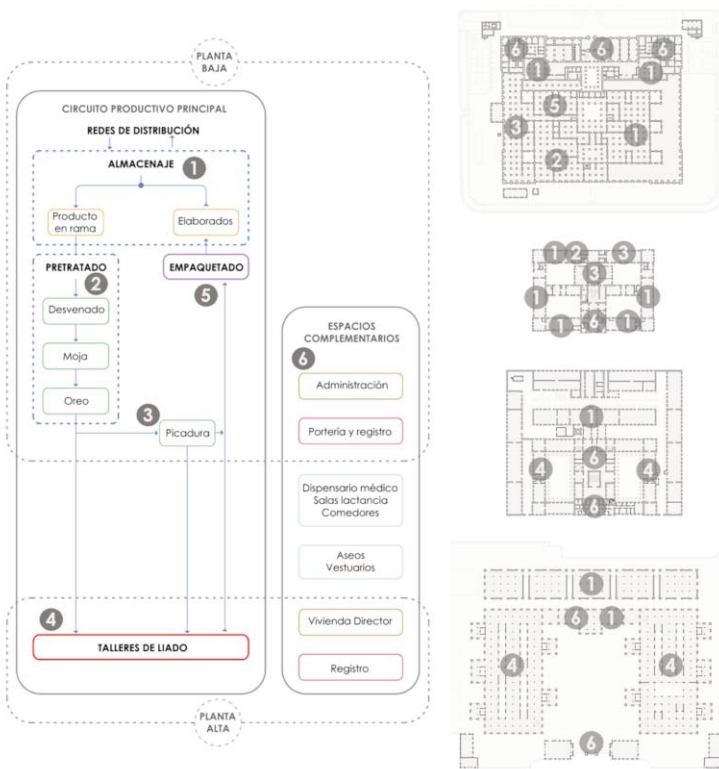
PLANTA BAJA

CIRCUITO PRODUCTIVO PRINCIPAL

REDES DE DISTRIBUCIÓN

ALMACENAJE 1

Producto en rama

Elaborados

PRETRATADO 2

EMPAQUETADO 5

Desvenado

Moja

Oreo

3 Picadura

4

TALLERES DE LIADO

ESPACIOS COMPLEMENTARIOS 6

Administración

Portería y registro

Dispensario médico Salas lactancia Comedores

Aseos Vestuarios

Vivienda Director

Registro

PLANTA ALTA

6 6 6 1 1 1 5 3 1 2

1 2 3 3 1 1 1 6 1

1 6 4 4 6

1 6 1 4 4 6